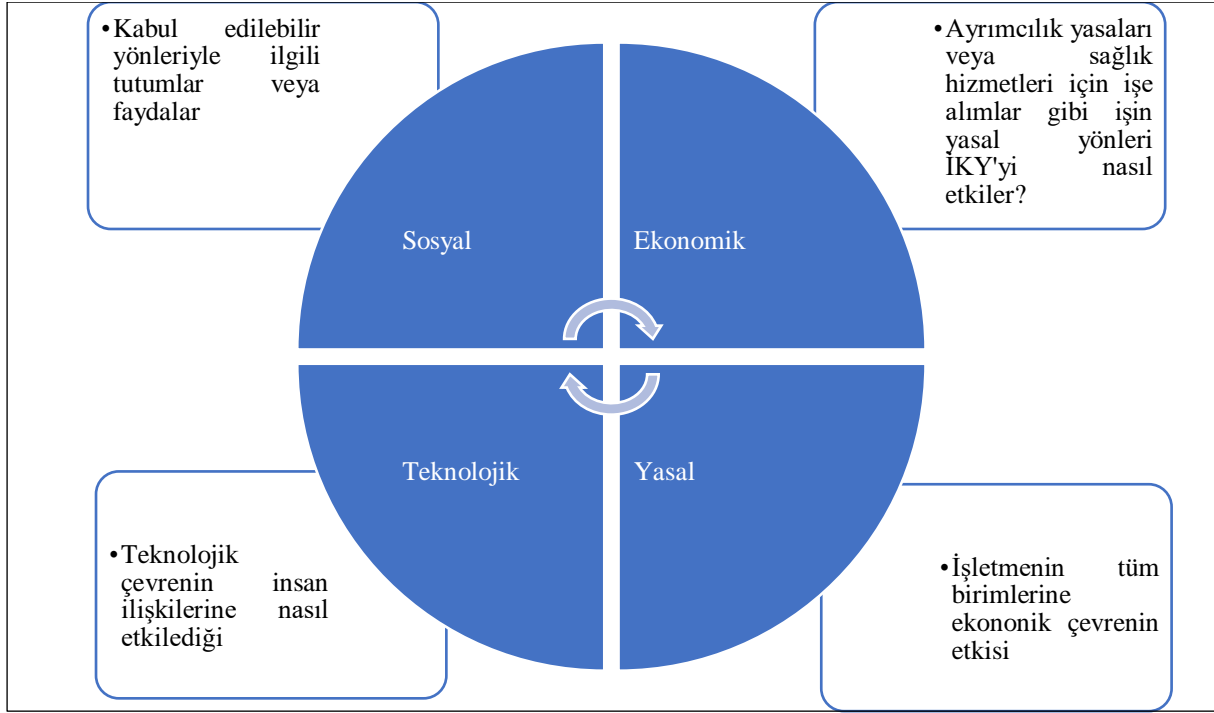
• Kabul edilebilir yönleriyle ilgili tutumlar veya faydalar

• Ayrımcılık yasaları veya sağlık hizmetleri için işe alımlar gibi işin yasal yönleri İKY'yi nasıl etkiler?

Sosyal

Ekonomik

Teknolojik

Yasal

• Teknolojik çevrenin insan ilişkilerine nasıl etkilediği

• İşletmenin tüm birimlerine ekononik çevrenin etkisi